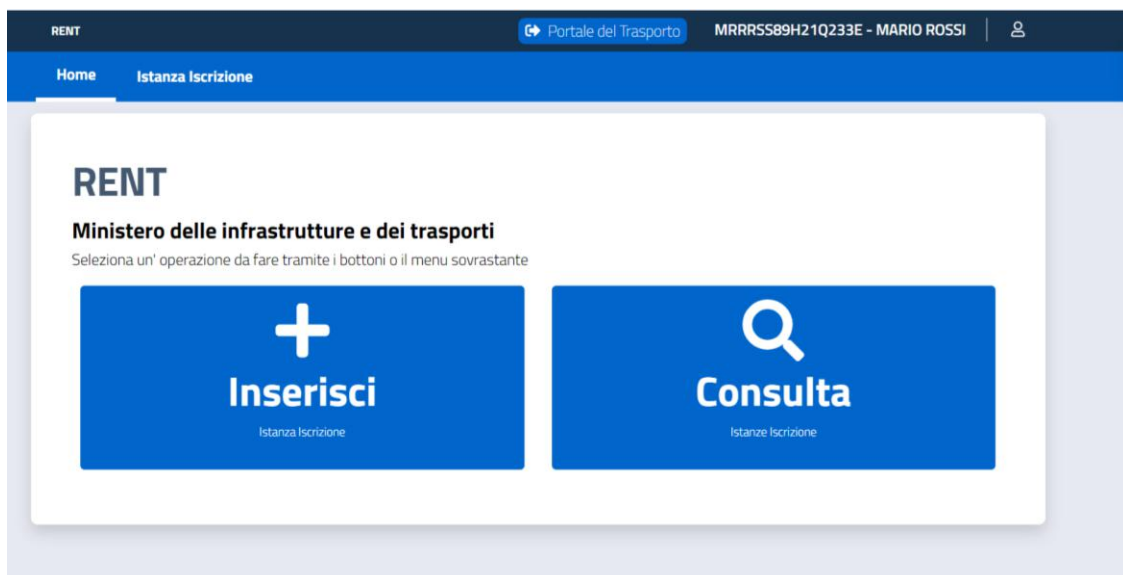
RENT

Portale del Trasporto

MRRRSS89H21Q233E - MARIO ROSSI

Home

Istanza Iscrizione

RENT

Ministero delle infrastrutture e dei trasporti

Seleziona un' operazione da fare tramite i bottoni o il menu sovrastante

Inserisci

Istanza Iscrizione

Consulta

Istanze Iscrizione